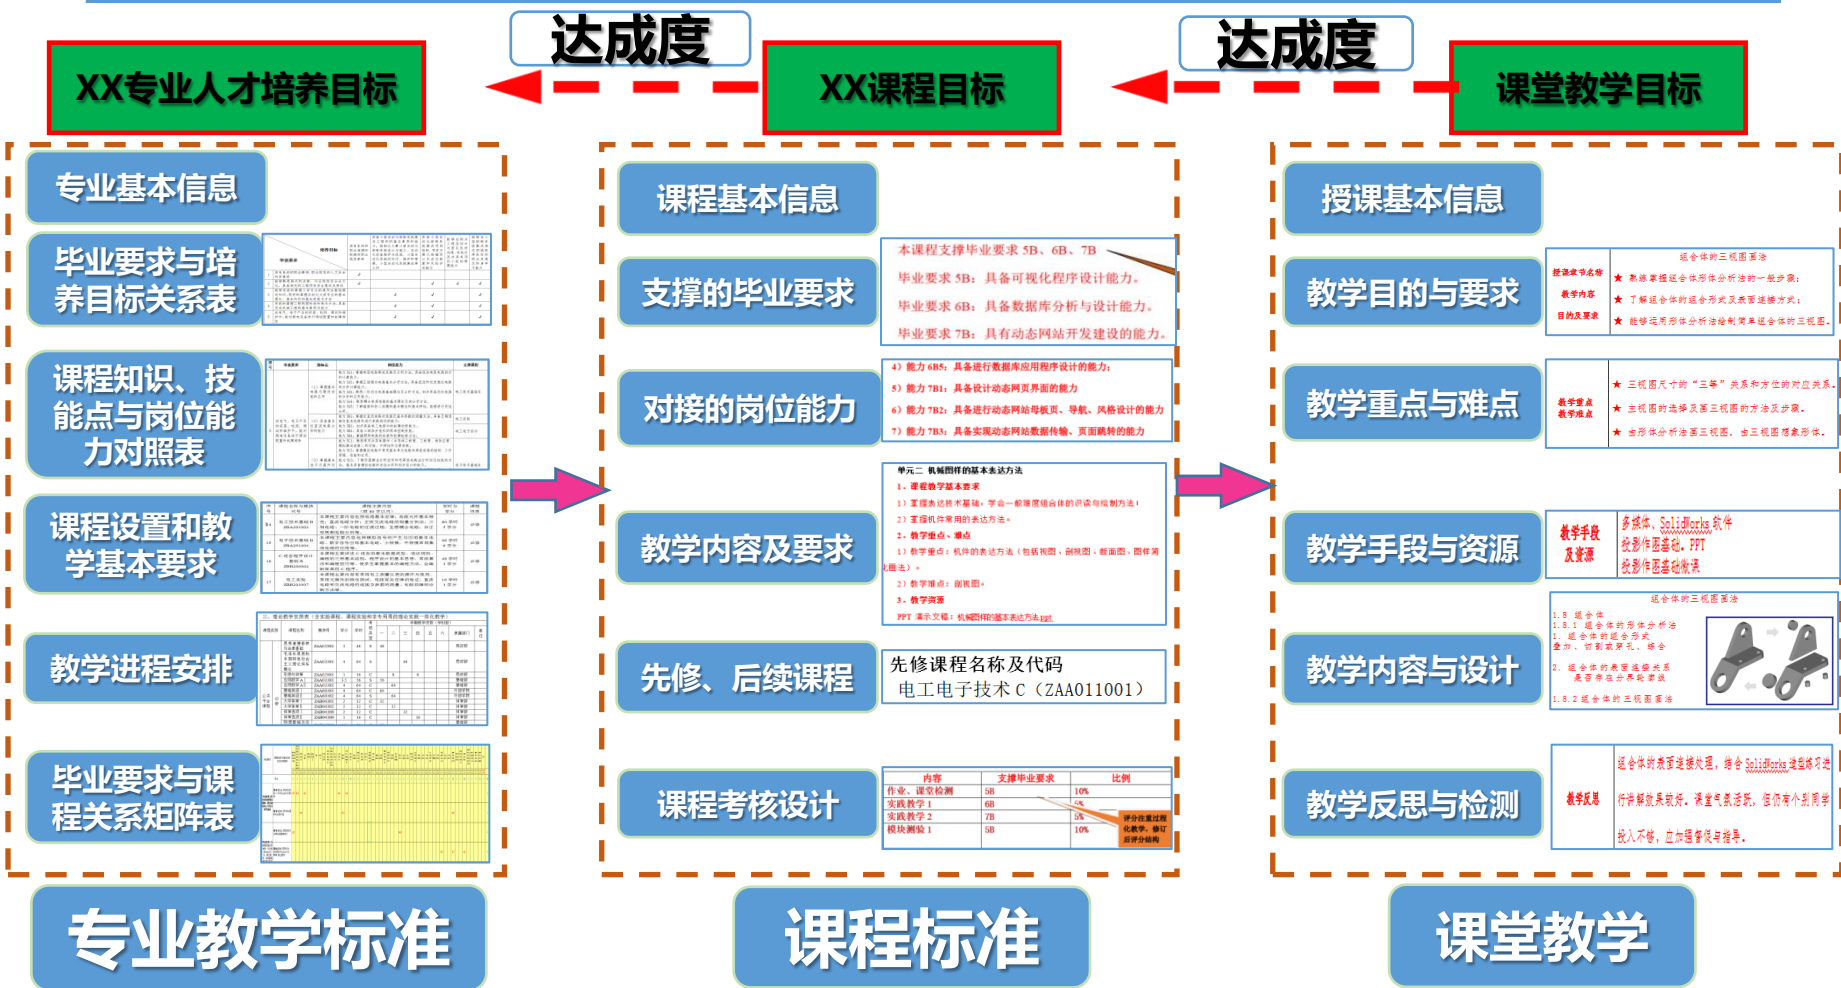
达成度

达成度

XX专业人才培养目标

XX课程目标

课堂教学目标

专业基本信息

毕业要求与培养目标关系表

课程知识、技能点与岗位能力对照表

课程设置和教学基本要求

教学进程安排

毕业要求与课程关系矩阵表

课程基本信息

支撑的毕业要求

本课程支撑毕业要求5B、6B、7B

毕业要求5B：具备可视化程序设计能力。

毕业要求6B：具备数据库分析与设计能力。

毕业要求7B：具有动态网站开发建设的能力。

对接的岗位能力

4）能力6B5：具备进行数据库应用程序设计的能力；

5）能力7B1：具备设计动态网页界面的能力

6）能力7B2：具备进行动态网站母板页、导航、风格设计的能力

7）能力7B3：具备实现动态网站数据传输、页面跳转的能力

教学内容及要求

单元二 机械图样的基本表达方法

1、课程教学基本要求

1）掌握表达技术基础；学会一般简单组合体的识读与绘制方法；

2）掌握机件常用的表达方法。

2、教学重点、难点

1）教学重点：机件的表达方法（包括视图，剖视图，断面图，图样简化画法）

2）教学难点：剖视图。

3、教学资源

PPT 演示文稿：机械图样的基本表达方法.ppt

先修、后续课程

先修课程名称及代码

电工电子技术C（ZAA011001）

课程考核设计

| 内容 | 支撑毕业要求 | 比例 |
|---|---|---|
| 作业、课堂检测 | 5B | 10% |
| 实践教学1 | 6B | 10% |
| 实践教学2 | 7B | 5% |
| 模块测验1 | 5B | 10% |

评分注重过程化教学，修订后评分结构

授课基本信息

教学目的与要求

组合体的三视图画法

授课章节名称

教学内容

目的及要求

★ 熟练掌握组合体三视图分析方法的一般步骤；

★ 了解组合体的组合形式及表面连接方式；

★ 能够运用形体分析法绘制简单组合体的三视图。

教学重点与难点

教学重点

教学难点

★ 三视图尺寸的"三等"关系和方位的对应关系。

★ 主视图的选择及画三视图的方法及步骤。

★ 由形体分析法画三视图，由三视图想象形体。

教学手段与资源

教学手段及资源

多媒体、SolidWorks软件

投影作图基础.PPT

投影作图基础微课

教学内容与设计

组合体的三视图画法

教学反思与检测

教学反思

组合体的表面连接处理，结合SolidWorks建模练习进行讲解效果较好。课堂气氛活跃，但仍有个别同学投入不够，应加强督促与指导。

专业教学标准

课程标准

课堂教学